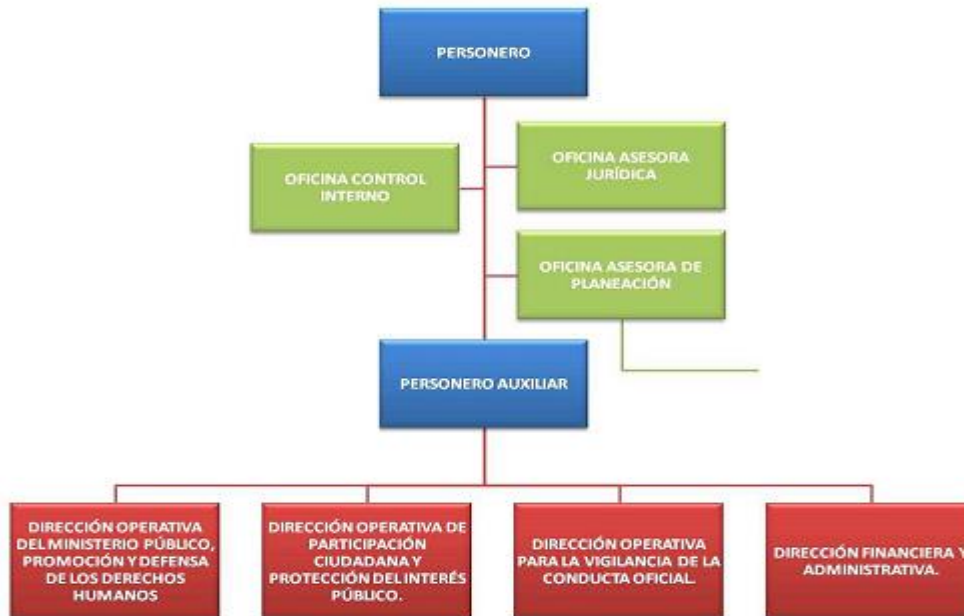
PERSONERO

OFICINA CONTROL INTERNO

OFICINA ASESORA JURÍDICA

OFICINA ASESORA DE PLANEACIÓN

PERSONERO AUXILIAR

DIRECCIÓN OPERATIVA DEL MINISTERIO PÚBLICO, PROMOCIÓN Y DEFENSA DE LOS DERECHOS HUMANOS

DIRECCIÓN OPERATIVA DE PARTICIPACIÓN CIUDADANA Y PROTECCIÓN DEL INTERÉS PÚBLICO.

DIRECCIÓN OPERATIVA PARA LA VIGILANCIA DE LA CONDUCTA OFICIAL.

DIRECCIÓN FINANCIERA Y ADMINISTRATIVA.